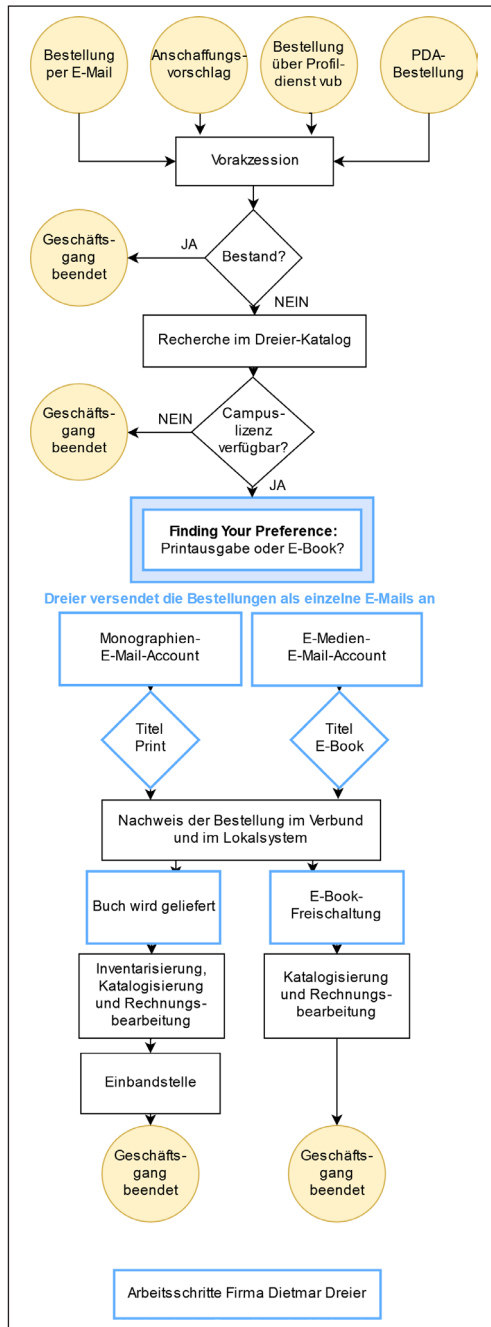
Bestellung per E-Mail

Anschaffungsvorschlag

Bestellung über Profildienst vub

PDA-Bestellung

Vorakzession

Geschäftsgang beendet

JA

Bestand?

NEIN

Recherche im Dreier-Katalog

Geschäftsgang beendet

NEIN

Campuslizenz verfügbar?

JA

**Finding Your Preference:**
Printausgabe oder E-Book?

Dreier versendet die Bestellungen als einzelne E-Mails an

Monographien-E-Mail-Account

E-Medien-E-Mail-Account

Titel Print

Titel E-Book

Nachweis der Bestellung im Verbund und im Lokalsystem

Buch wird geliefert

E-Book-Freischaltung

Inventarisierung, Katalogisierung und Rechnungsbearbeitung

Katalogisierung und Rechnungsbearbeitung

Einbandstelle

Geschäftsgang beendet

Geschäftsgang beendet

Arbeitsschritte Firma Dietmar Dreier